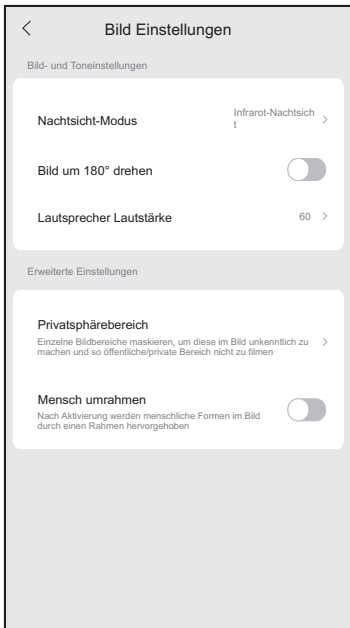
Bild Einstellungen

Bild- und Toneinstellungen

Nachtsicht-Modus
Infrarot-Nachtsicht

Bild um 180° drehen

Lautsprecher Lautstärke
60

Erweiterte Einstellungen

Privatsphärebereich
Einzelne Bildbereiche maskieren, um diese im Bild unkenntlich zu machen und so öffentliche/private Bereich nicht zu filmen

Mensch umrahmen
Nach Aktivierung werden menschliche Formen im Bild durch einen Rahmen hervorgehoben